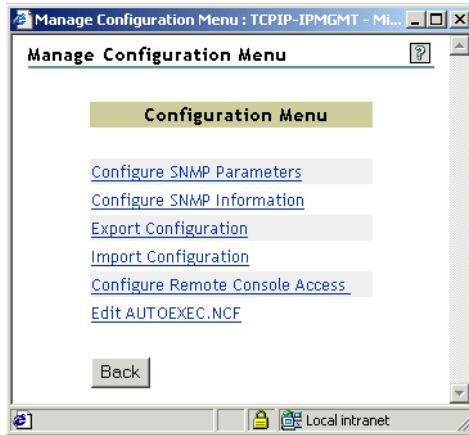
Manage Configuration Menu : TCPIP-IPMGMT - Mi...

Manage Configuration Menu

?

Configuration Menu

Configure SNMP Parameters

Configure SNMP Information

Export Configuration

Import Configuration

Configure Remote Console Access

Edit AUTOEXEC.NCF

Back

Local intranet